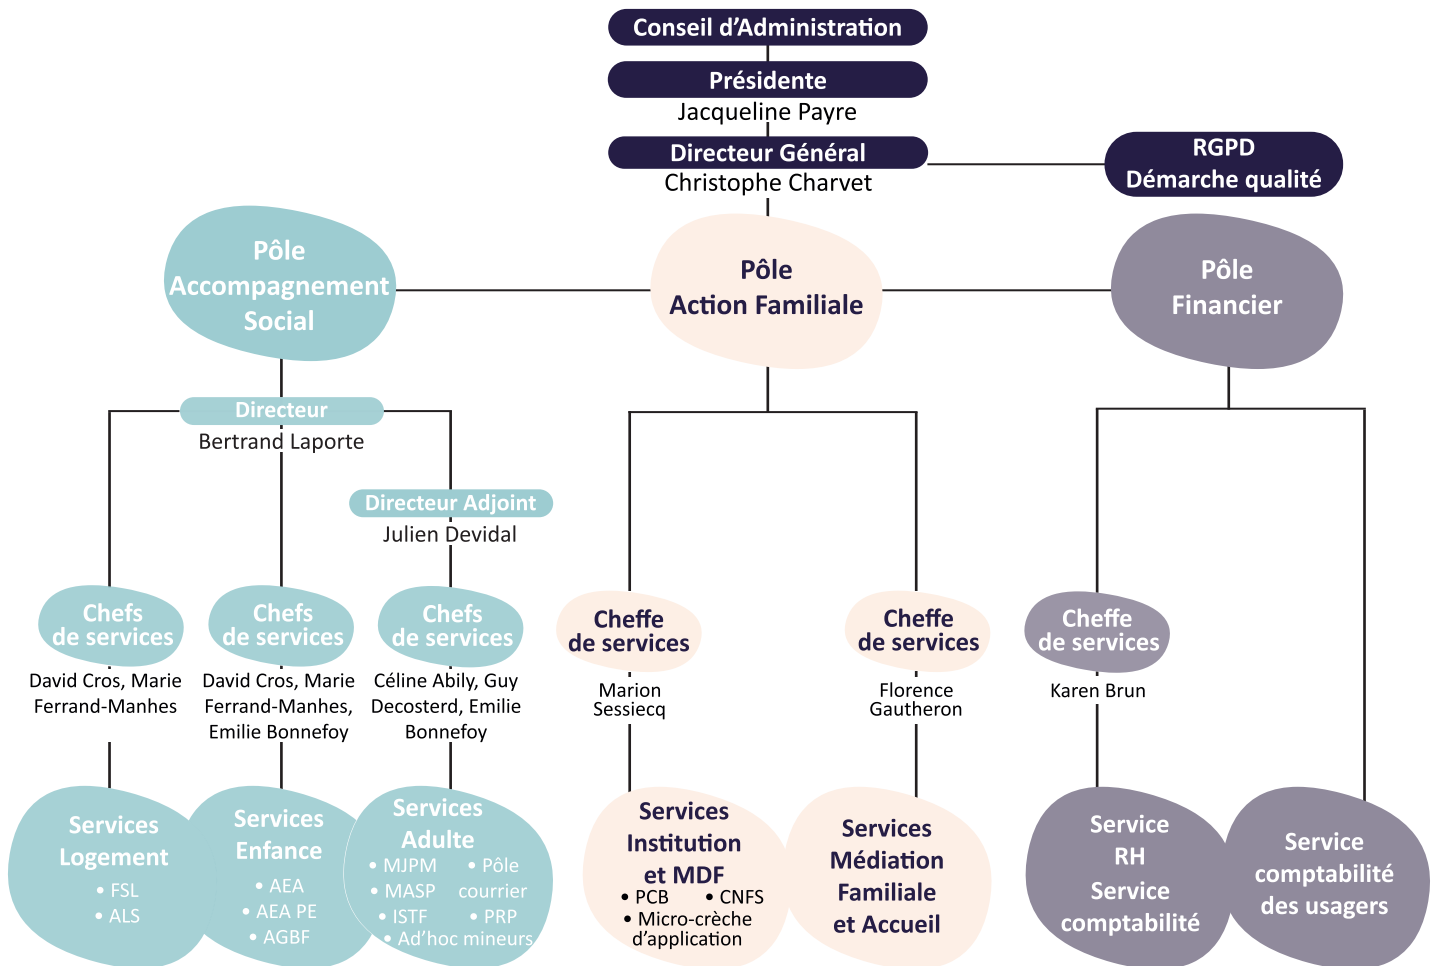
Conseil d'Administration

Présidente
Jacqueline Payre

Directeur Général
Christophe Charvet

RGPD
Démarche qualité

Pôle Accompagnement Social

Pôle Action Familiale

Pôle Financier

Directeur
Bertrand Laporte

Directeur Adjoint
Julien Devidal

Chefs de services
David Cros, Marie Ferrand-Manhes

Chefs de services
David Cros, Marie Ferrand-Manhes, Emilie Bonnefoy

Chefs de services
Céline Abily, Guy Decosterd, Emilie Bonnefoy

Cheffe de services
Marion Sessiecq

Cheffe de services
Florence Gautheron

Cheffe de services
Karen Brun

Services Logement
• FSL
• ALS

Services Enfance
• AEA
• AEA PE
• AGBF

Services Adulte
• MJPM
• Pôle courrier
• MASP
• ISTF
• PRP
• Ad'hoc mineurs

Services Institution et MDF
• PCB
• CNFS
• Micro-crèche d'application

Services Médiation Familiale et Accueil

Service RH
Service comptabilité

Service comptabilité des usagers